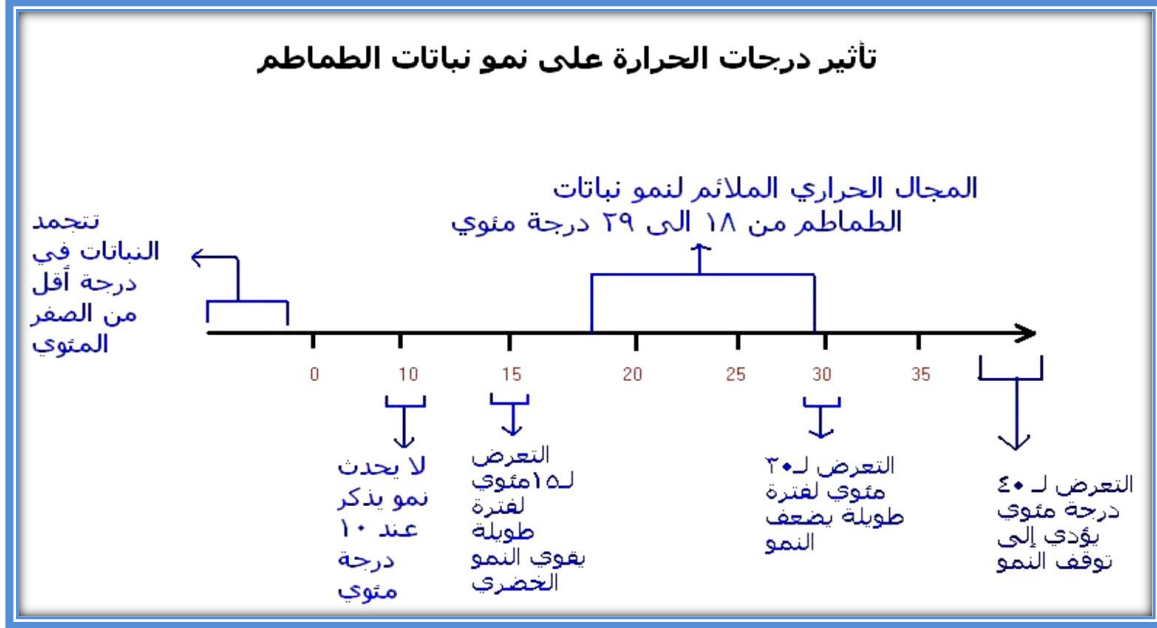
تأثير درجات الحرارة على نمو نباتات الطماطم

المجال الحراري الملائم لنمو نباتات الطماطم من ١٨ الى ٢٩ درجة مئوي

تتجمد النباتات في درجة أقل من الصفر المئوي

0 10 15 20 25 30 35

لا يحدث نمو يذكر عند ١٠ درجة مئوي

التعرض لـ١٥مئوي لفترة طويلة يقوي النمو الخضري

التعرض لـ٣٠ مئوي لفترة طويلة يضعف النمو

التعرض لـ ٤٠ درجة مئوي يؤدي إلى توقف النمو